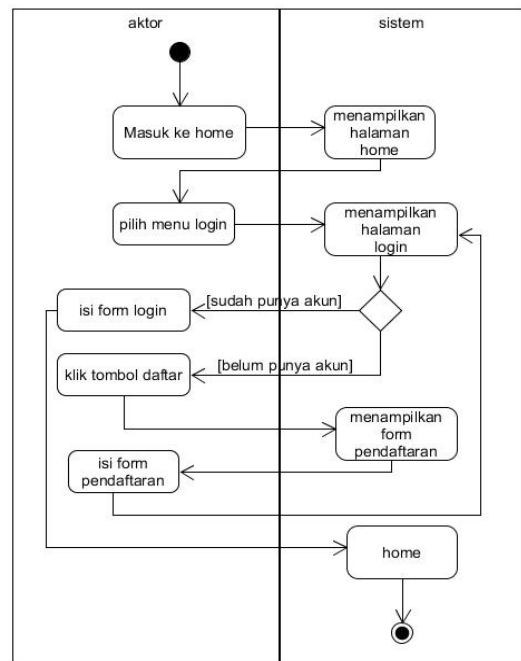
aktor

sistem

Masuk ke home

menampilkan halaman home

pilih menu login

menampilkan halaman login

isi form login

[sudah punya akun]

klik tombol daftar

[belum punya akun]

menampilkan form pendaftaran

isi form pendaftaran

home